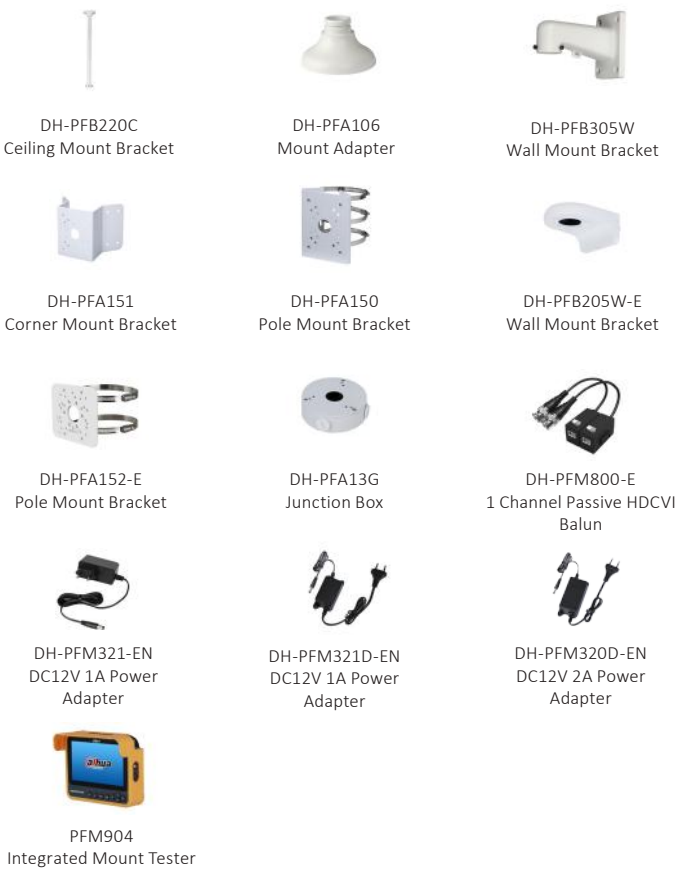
DH-PFB220C
Ceiling Mount Bracket

DH-PFA106
Mount Adapter

DH-PFB305W
Wall Mount Bracket

DH-PFA151
Corner Mount Bracket

DH-PFA150
Pole Mount Bracket

DH-PFB205W-E
Wall Mount Bracket

DH-PFA152-E
Pole Mount Bracket

DH-PFA13G
Junction Box

DH-PFM800-E
1 Channel Passive HDCVI Balun

DH-PFM321-EN
DC12V 1A Power Adapter

DH-PFM321D-EN
DC12V 1A Power Adapter

DH-PFM320D-EN
DC12V 2A Power Adapter

alhua

PFM904
Integrated Mount Tester